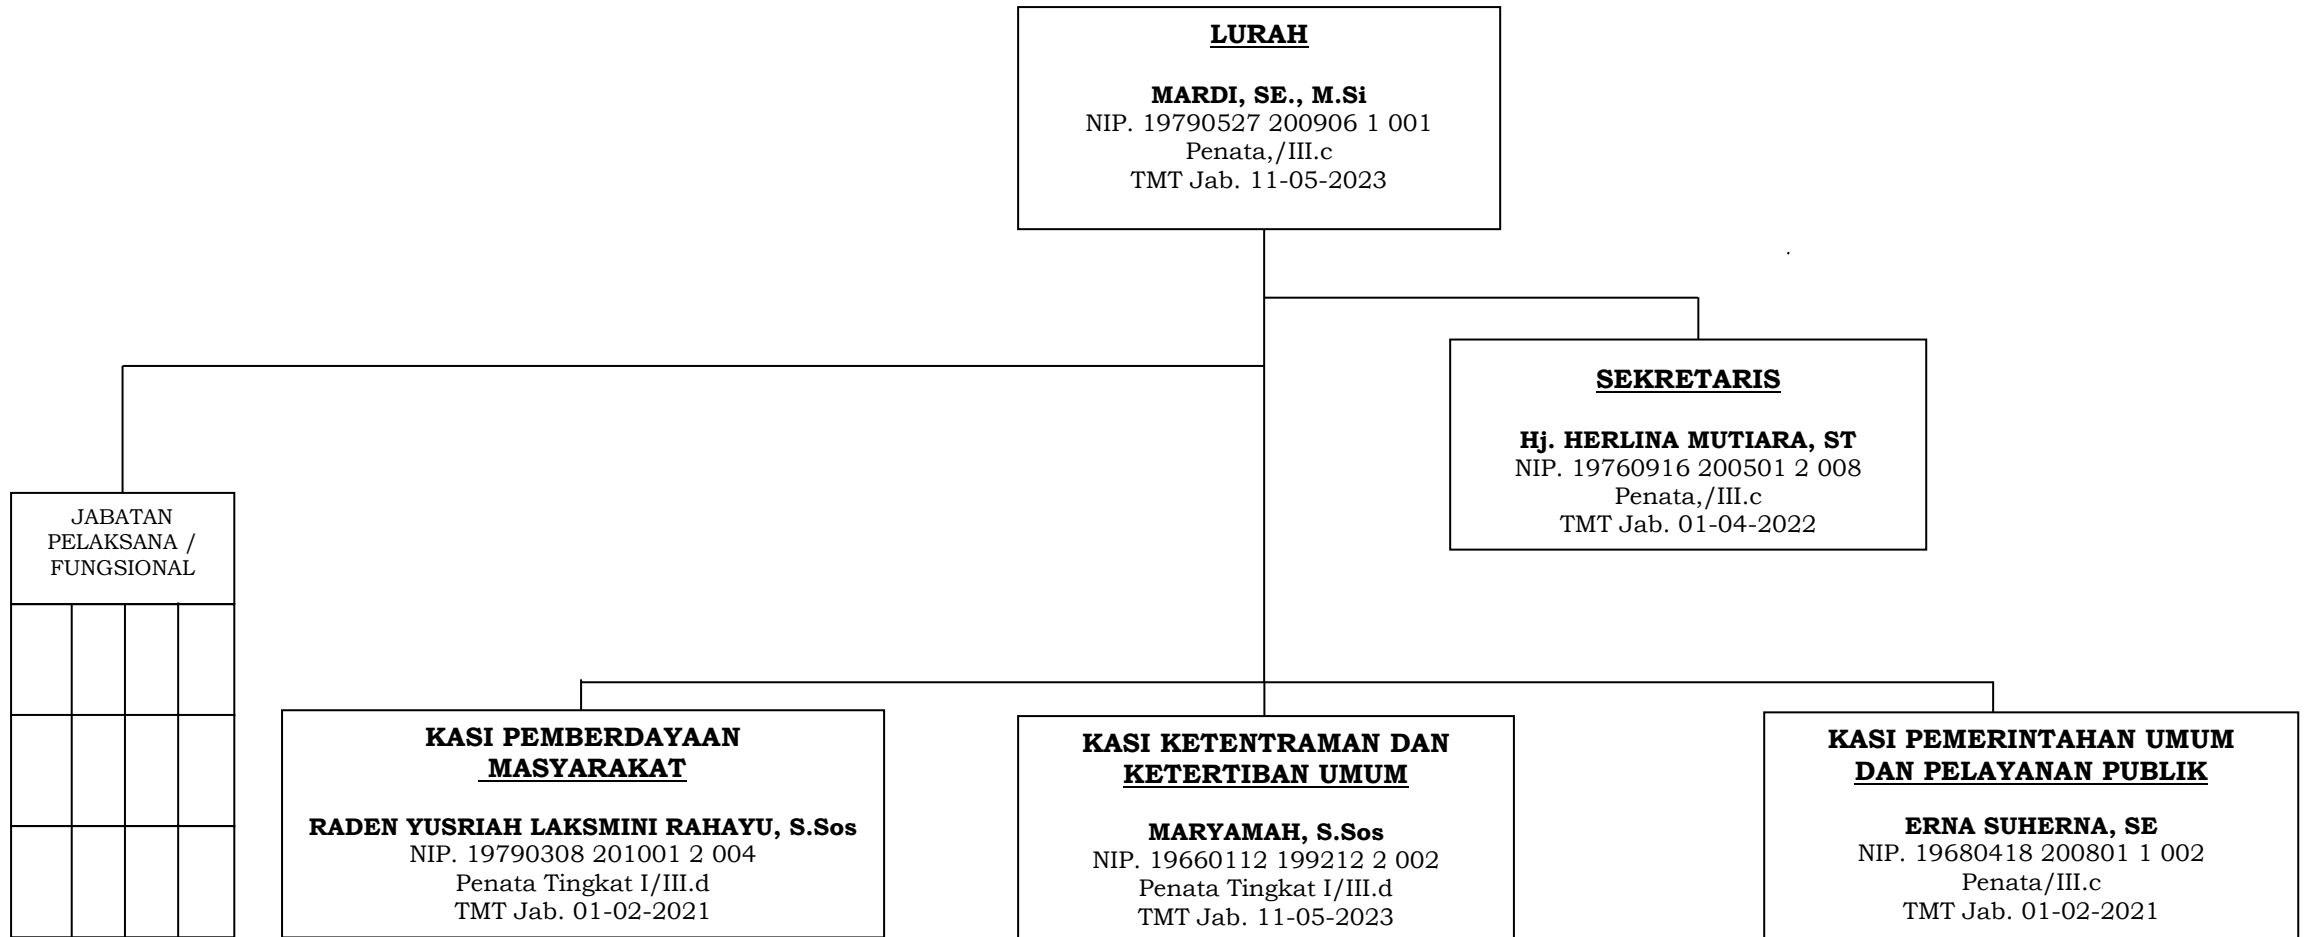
LURAH

MARDI, SE., M.Si
NIP. 19790527 200906 1 001
Penata,/III.c
TMT Jab. 11-05-2023

SEKRETARIS

Hj. HERLINA MUTIARA, ST
NIP. 19760916 200501 2 008
Penata,/III.c
TMT Jab. 01-04-2022

JABATAN PELAKSANA / FUNGSIONAL

KASI PEMBERDAYAAN MASYARAKAT

RADEN YUSRIAH LAKSMINI RAHAYU, S.Sos
NIP. 19790308 201001 2 004
Penata Tingkat I/III.d
TMT Jab. 01-02-2021

KASI KETENTRAMAN DAN KETERTIBAN UMUM

MARYAMAH, S.Sos
NIP. 19660112 199212 2 002
Penata Tingkat I/III.d
TMT Jab. 11-05-2023

KASI PEMERINTAHAN UMUM DAN PELAYANAN PUBLIK

ERNA SUHERNA, SE
NIP. 19680418 200801 1 002
Penata/III.c
TMT Jab. 01-02-2021